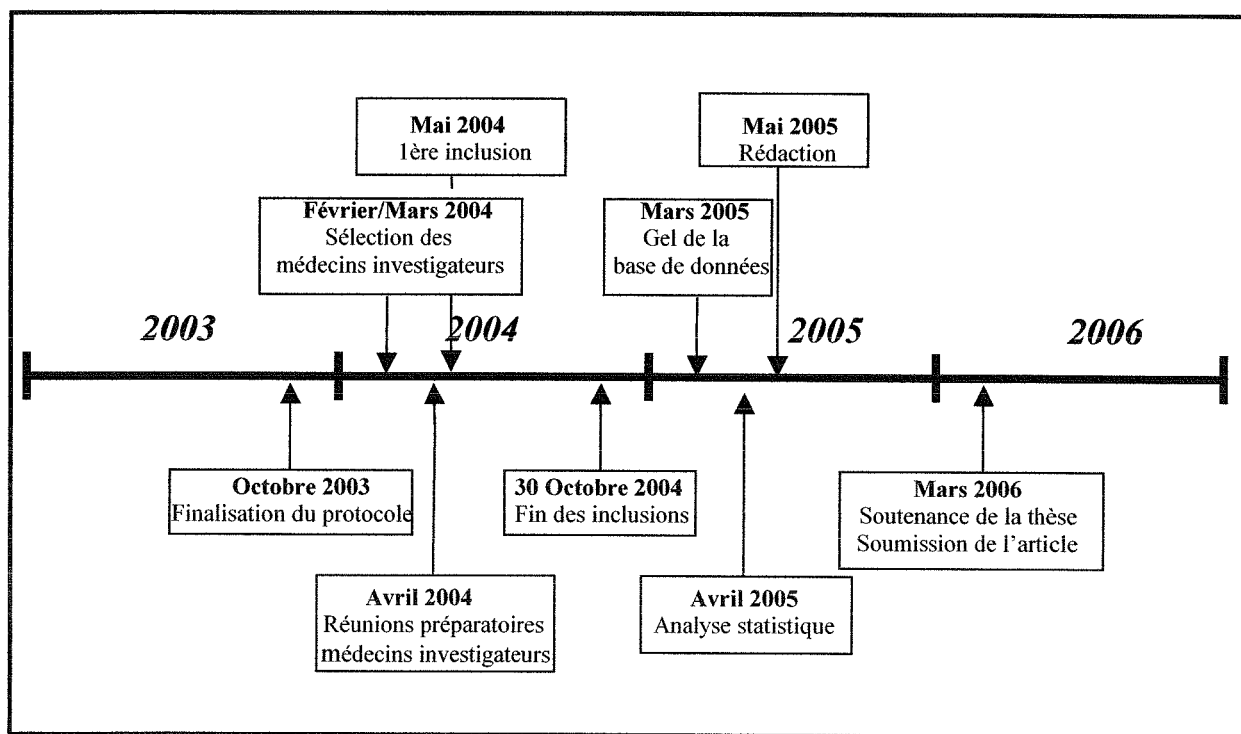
Mai 2004
1ère inclusion

Mai 2005
Rédaction

Février/Mars 2004
Sélection des médecins investigateurs

Mars 2005
Gel de la base de données

2003

2004

2005

2006

Octobre 2003
Finalisation du protocole

30 Octobre 2004
Fin des inclusions

Mars 2006
Soutenance de la thèse
Soumission de l'article

Avril 2004
Réunions préparatoires médecins investigateurs

Avril 2005
Analyse statistique